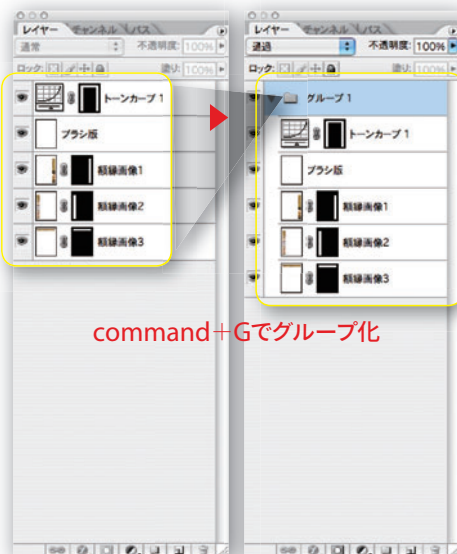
レイヤー チャンネル パス
通常
不透明度: 100%
ロック:
塗り: 100%
トーンカーブ 1
ブラシ版
額縁画像1
額縁画像2
額縁画像3

レイヤー チャンネル パス
通過
不透明度: 100%
ロック:
塗り: 100%
グループ 1
トーンカーブ 1
ブラシ版
額縁画像1
額縁画像2
額縁画像3

command＋Gでグループ化